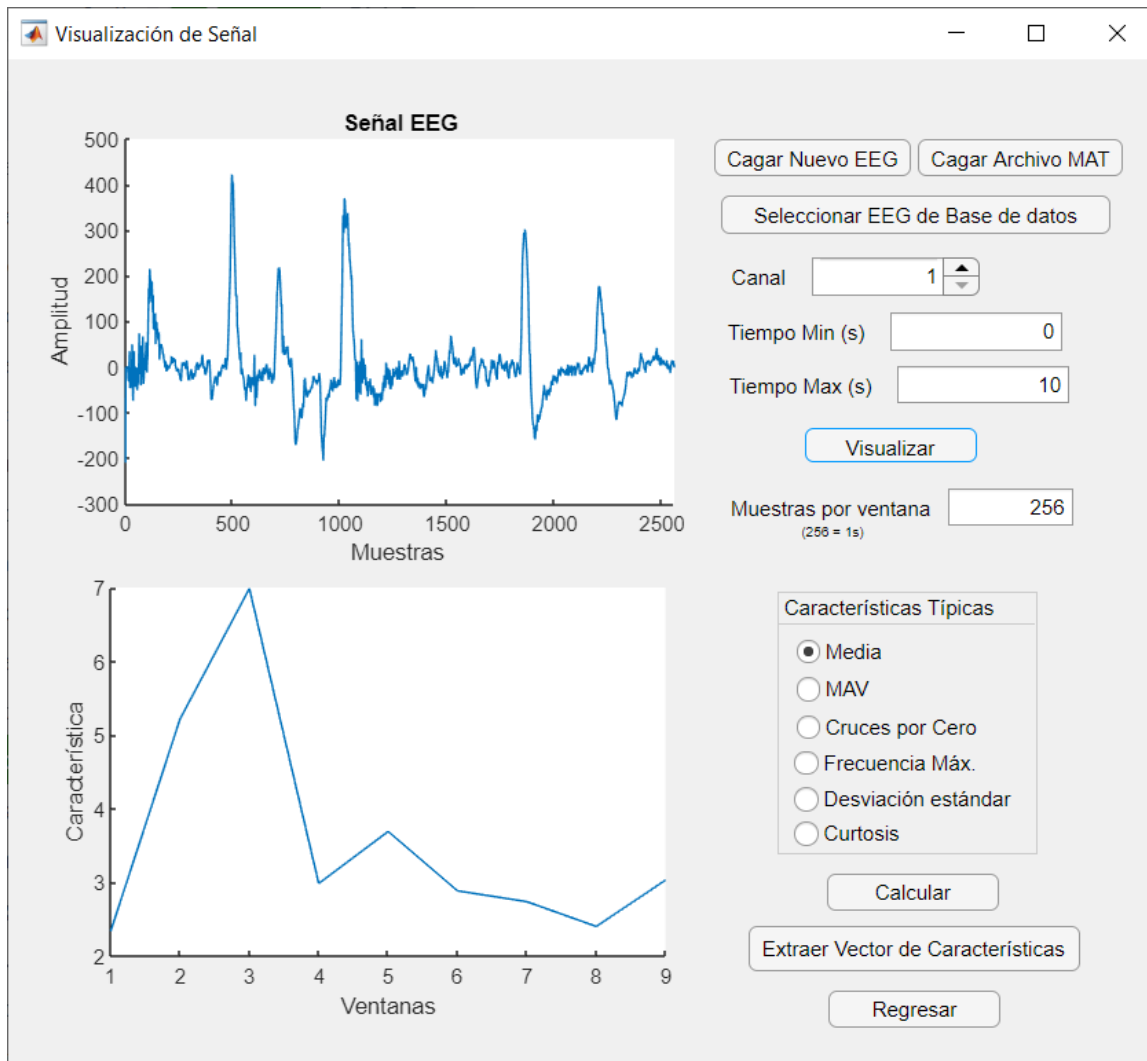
Visualización de Señal

Señal EEG

500
400
300
200
100
0
-100
-200
-300

Amplitud

0 500 1000 1500 2000 2500

Muestras

7
6
5
4
3
2

Característica

1 2 3 4 5 6 7 8 9

Ventanas

Cagar Nuevo EEG
Cagar Archivo MAT
Seleccionar EEG de Base de datos

Canal 1

Tiempo Min (s) 0

Tiempo Max (s) 10

Visualizar

Muestras por ventana 256
(256 = 1s)

Características Típicas
Media
MAV
Cruces por Cero
Frecuencia Máx.
Desviación estándar
Curtosis

Calcular

Extraer Vector de Características

Regresar